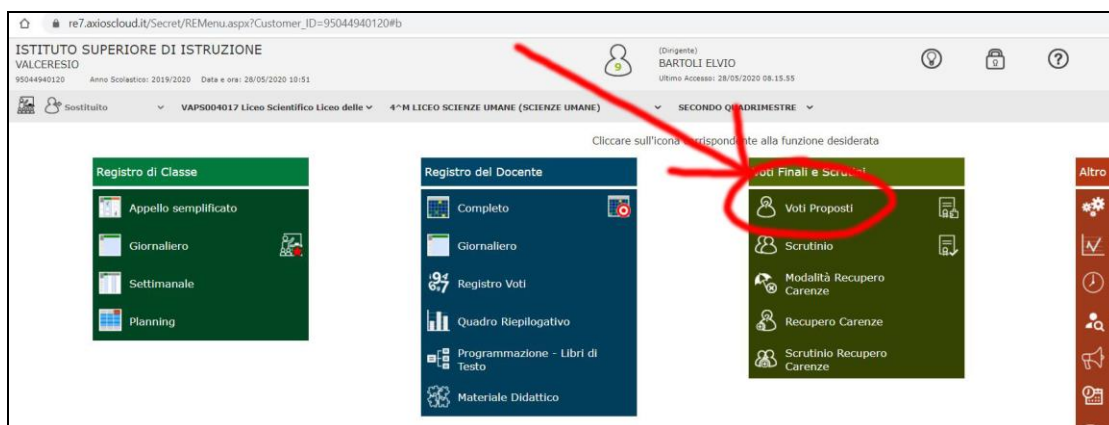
re7.axioscloud.it/Secret/REMenu.aspx?Customer_ID=95044940120#b

ISTITUTO SUPERIORE DI ISTRUZIONE
VALCERESIO
95044940120 Anno Scolastico: 2019/2020 Data e ora: 28/05/2020 10:51

(Dirigente)
BARTOLI ELVIO
Ultimo Accesso: 28/05/2020 08.15.55

Sostituito VAPS004017 Liceo Scientifico Liceo delle 4^M LICEO SCIENZE UMANE (SCIENZE UMANE) SECONDO QUADRIMESTRE

Cliccare sull'icona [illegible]rispondente alla funzione desiderata

Registro di Classe
Appello semplificato
Giornaliero
Settimanale
Planning

Registro del Docente
Completo
Giornaliero
Registro Voti
Quadro Riepilogativo
Programmazione - Libri di Testo
Materiale Didattico

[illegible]oti Finali e Scrutini
Voti Proposti
Scrutinio
Modalità Recupero Carenze
Recupero Carenze
Scrutinio Recupero Carenze

Altro